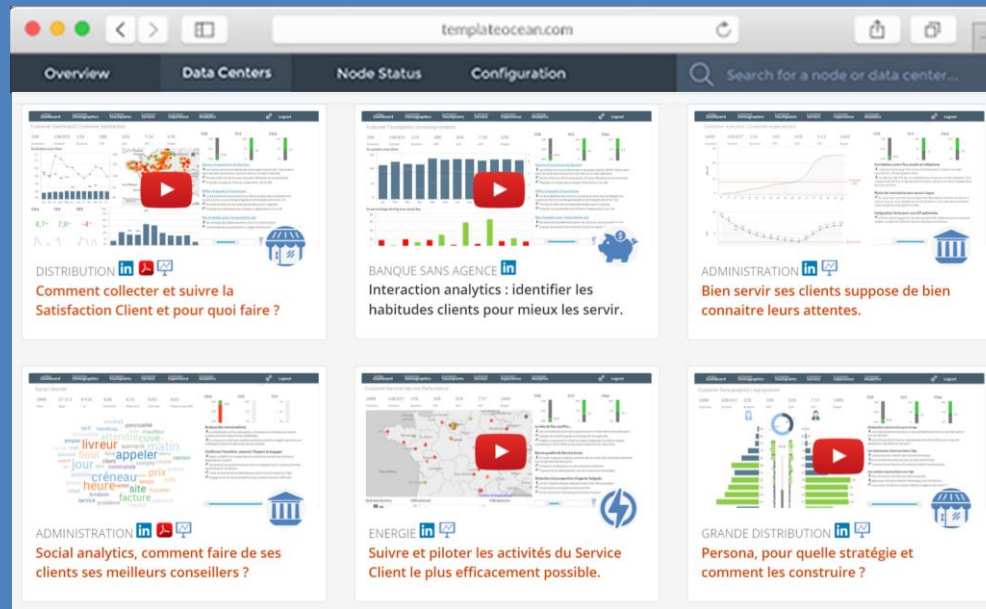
templateocean.com

Overview
Data Centers
Node Status
Configuration
Search for a node or data center...

DISTRIBUTION
Comment collecter et suivre la Satisfaction Client et pour quoi faire ?

BANQUE SANS AGENCE
Interaction analytics : identifier les habitudes clients pour mieux les servir.

ADMINISTRATION
Bien servir ses clients suppose de bien connaitre leurs attentes.

ADMINISTRATION
Social analytics, comment faire de ses clients ses meilleurs conseillers ?

ENERGIE
Suivre et piloter les activités du Service Client le plus efficacement possible.

GRANDE DISTRIBUTION
Persona, pour quelle stratégie et comment les construire ?